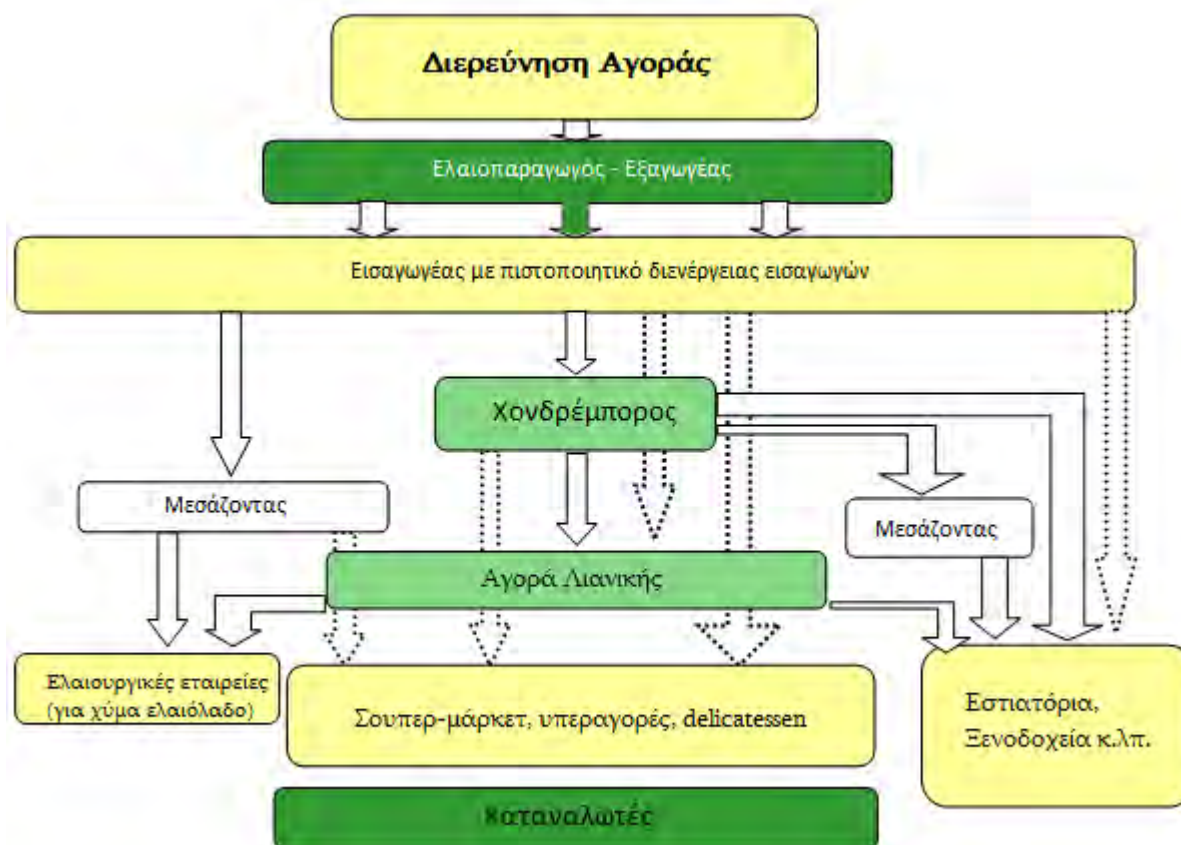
Διερεύνηση Αγοράς

Ελαιοπαραγωγός - Εξαγωγέας

Εισαγωγέας με πιστοποιητικό διενέργειας εισαγωγών

Χονδρέμπορος

Μεσάζοντας

Μεσάζοντας

Αγορά Λιανικής

Ελαιουργικές εταιρείες (για χύμα ελαιόλαδο)

Σουπερ-μάρκετ, υπεραγορές, delicatessen

Εστιατόρια, Ξενοδοχεία κ.λπ.

Καταναλωτές